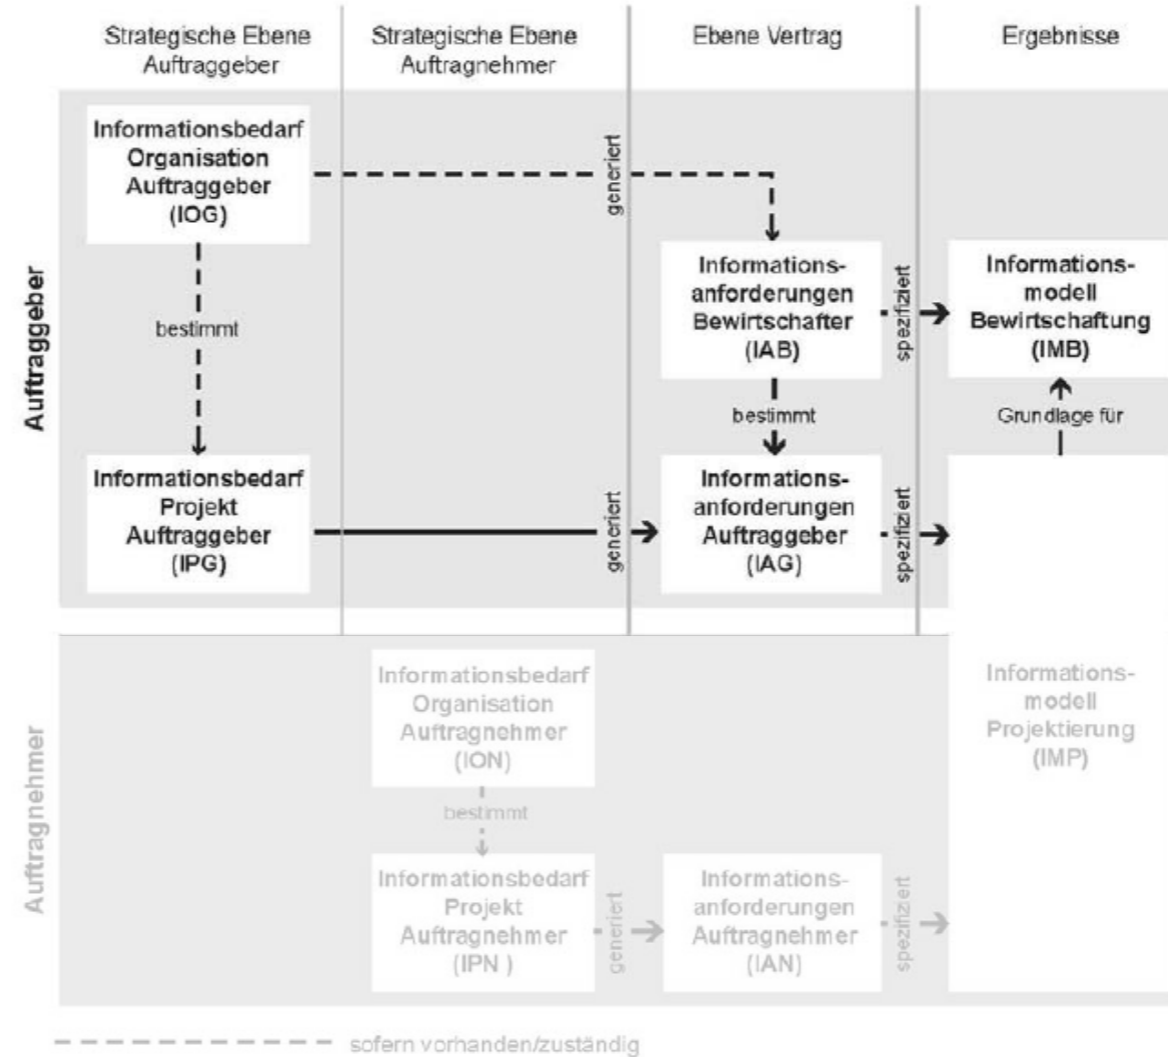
Strategische Ebene Auftraggeber

Strategische Ebene Auftragnehmer

Ebene Vertrag

Ergebnisse

Auftraggeber

Informationsbedarf Organisation Auftraggeber (IOG)

generiert

bestimmt

Informationsanforderungen Bewirtschafter (IAB)

spezifiziert

Informationsmodell Bewirtschaftung (IMB)

bestimmt

Grundlage für

Informationsbedarf Projekt Auftraggeber (IPG)

generiert

Informationsanforderungen Auftraggeber (IAG)

spezifiziert

Auftragnehmer

Informationsbedarf Organisation Auftragnehmer (ION)

bestimmt

Informationsmodell Projektierung (IMP)

Informationsbedarf Projekt Auftragnehmer (IPN )

generiert

Informationsanforderungen Auftragnehmer (IAN)

spezifiziert

sofern vorhanden/zuständig